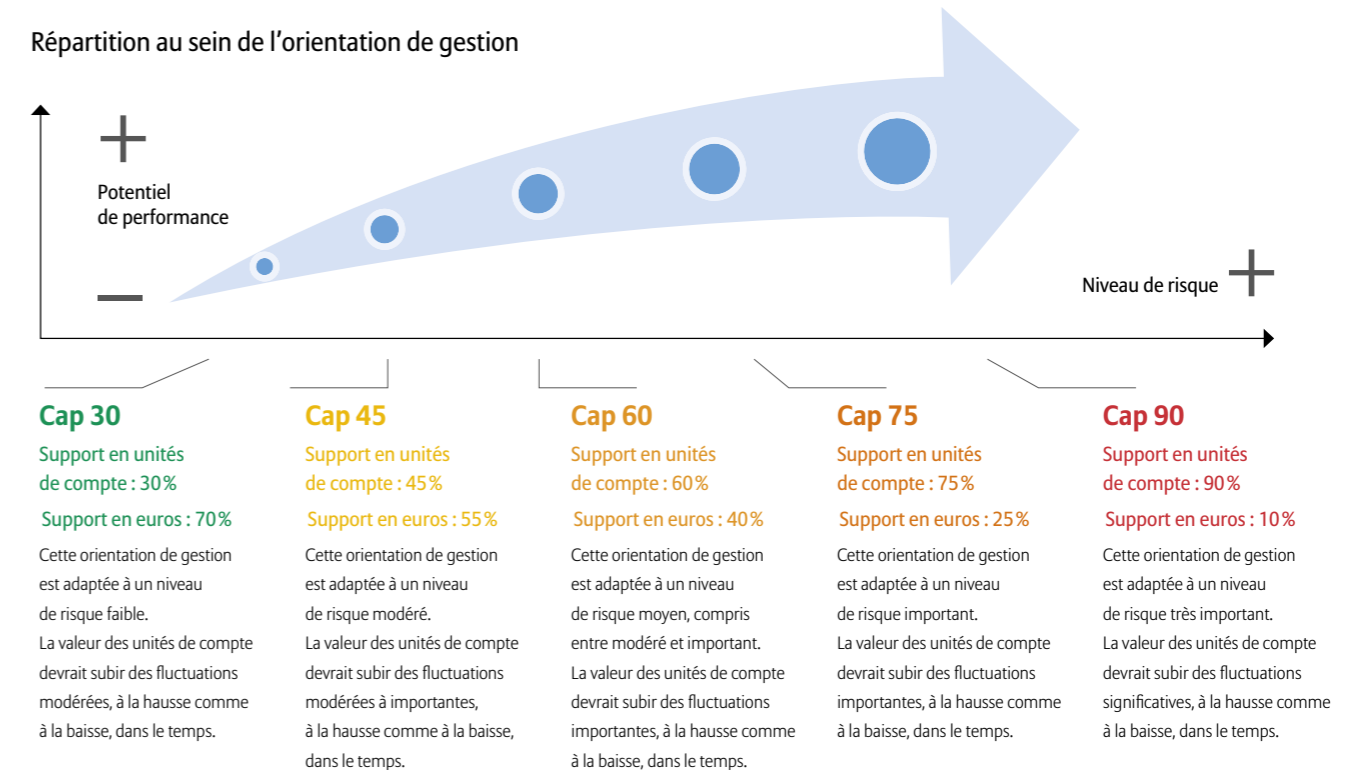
Répartition au sein de l'orientation de gestion

+

Potentiel de performance

–

Niveau de risque +

Cap 30
Support en unités de compte : 30%
Support en euros : 70%
Cette orientation de gestion est adaptée à un niveau de risque faible.
La valeur des unités de compte devrait subir des fluctuations modérées, à la hausse comme à la baisse, dans le temps.

Cap 45
Support en unités de compte : 45%
Support en euros : 55%
Cette orientation de gestion est adaptée à un niveau de risque modéré.
La valeur des unités de compte devrait subir des fluctuations modérées à importantes, à la hausse comme à la baisse, dans le temps.

Cap 60
Support en unités de compte : 60%
Support en euros : 40%
Cette orientation de gestion est adaptée à un niveau de risque moyen, compris entre modéré et important.
La valeur des unités de compte devrait subir des fluctuations importantes, à la hausse comme à la baisse, dans le temps.

Cap 75
Support en unités de compte : 75%
Support en euros : 25%
Cette orientation de gestion est adaptée à un niveau de risque important.
La valeur des unités de compte devrait subir des fluctuations importantes, à la hausse comme à la baisse, dans le temps.

Cap 90
Support en unités de compte : 90%
Support en euros : 10%
Cette orientation de gestion est adaptée à un niveau de risque très important.
La valeur des unités de compte devrait subir des fluctuations significatives, à la hausse comme à la baisse, dans le temps.